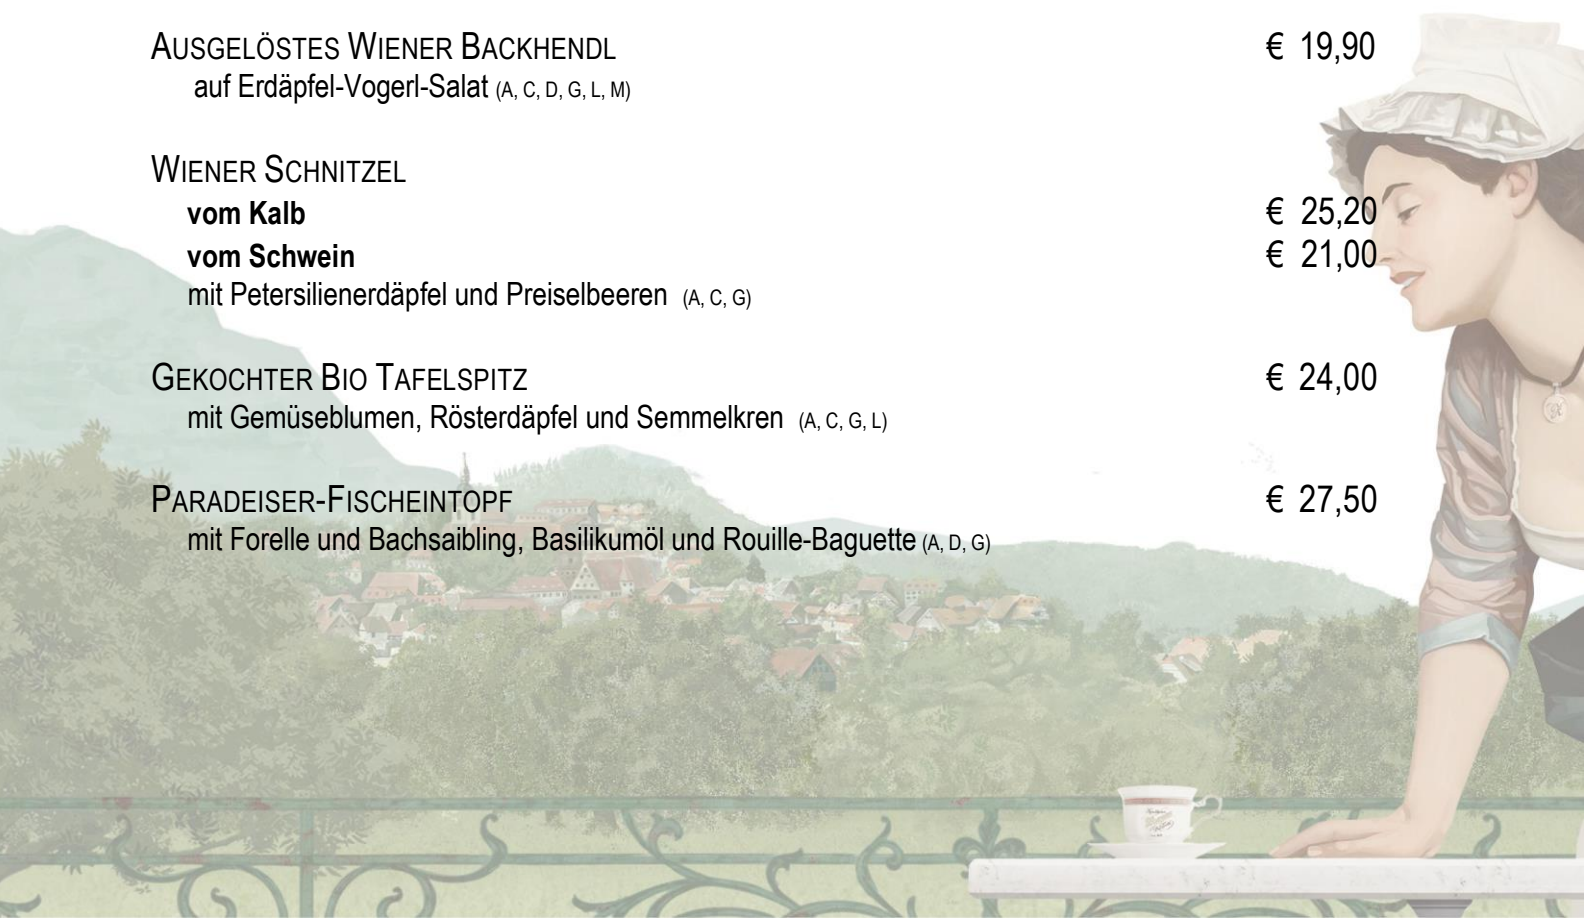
AUSGELÖSTES WIENER BACKHENDL € 19,90
auf Erdäpfel-Vogerl-Salat (A, C, D, G, L, M)

WIENER SCHNITZEL
**vom Kalb** € 25,20
**vom Schwein** € 21,00
mit Petersilienerdäpfel und Preiselbeeren (A, C, G)

GEKOCHTER BIO TAFELSPITZ € 24,00
mit Gemüseblumen, Rösterdäpfel und Semmelkren (A, C, G, L)

PARADEISER-FISCHEINTOPF € 27,50
mit Forelle und Bachsaibling, Basilikumöl und Rouille-Baguette (A, D, G)